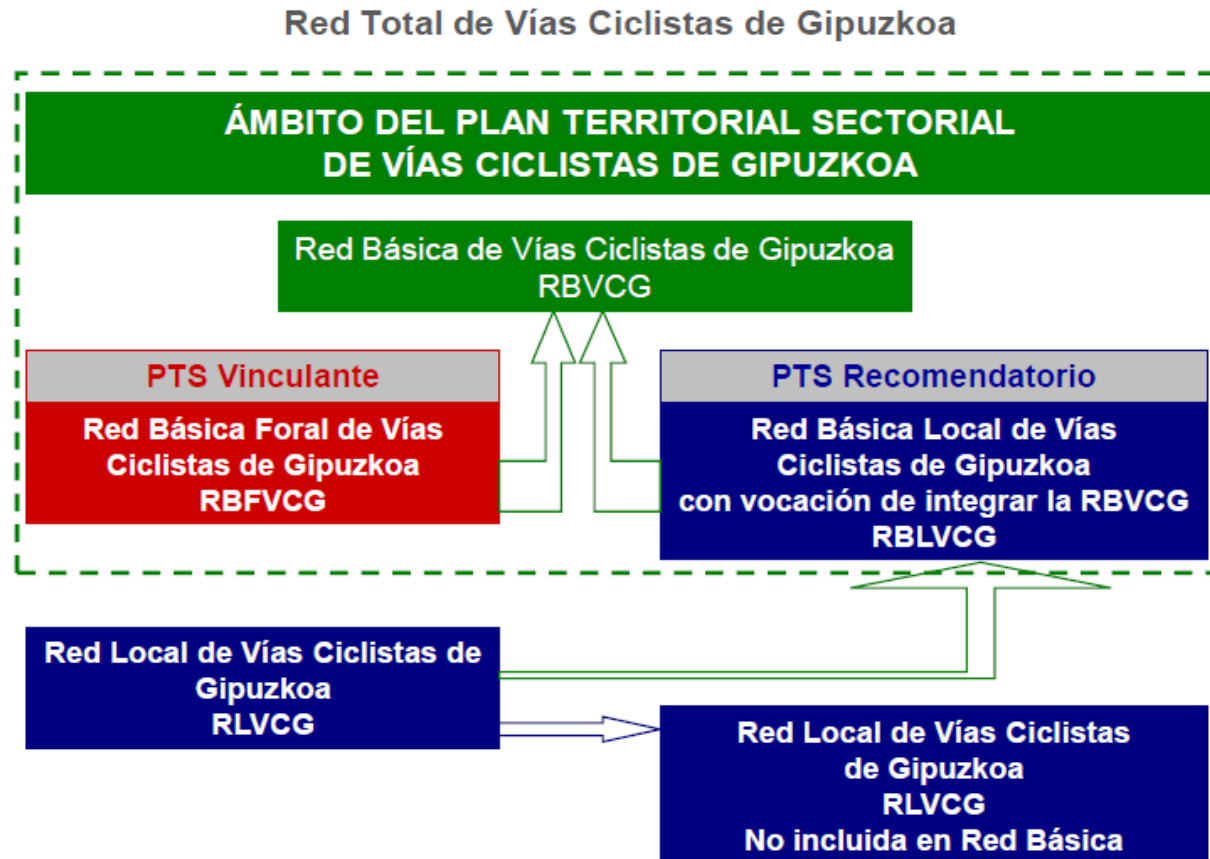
Red Total de Vías Ciclistas de Gipuzkoa

ÁMBITO DEL PLAN TERRITORIAL SECTORIAL DE VÍAS CICLISTAS DE GIPUZKOA

Red Básica de Vías Ciclistas de Gipuzkoa
RBVCG

PTS Vinculante

Red Básica Foral de Vías Ciclistas de Gipuzkoa
RBFVCG

PTS Recomendatorio

Red Básica Local de Vías Ciclistas de Gipuzkoa con vocación de integrar la RBVCG
RBLVCG

Red Local de Vías Ciclistas de Gipuzkoa
RLVCG

Red Local de Vías Ciclistas de Gipuzkoa
RLVCG
No incluida en Red Básica